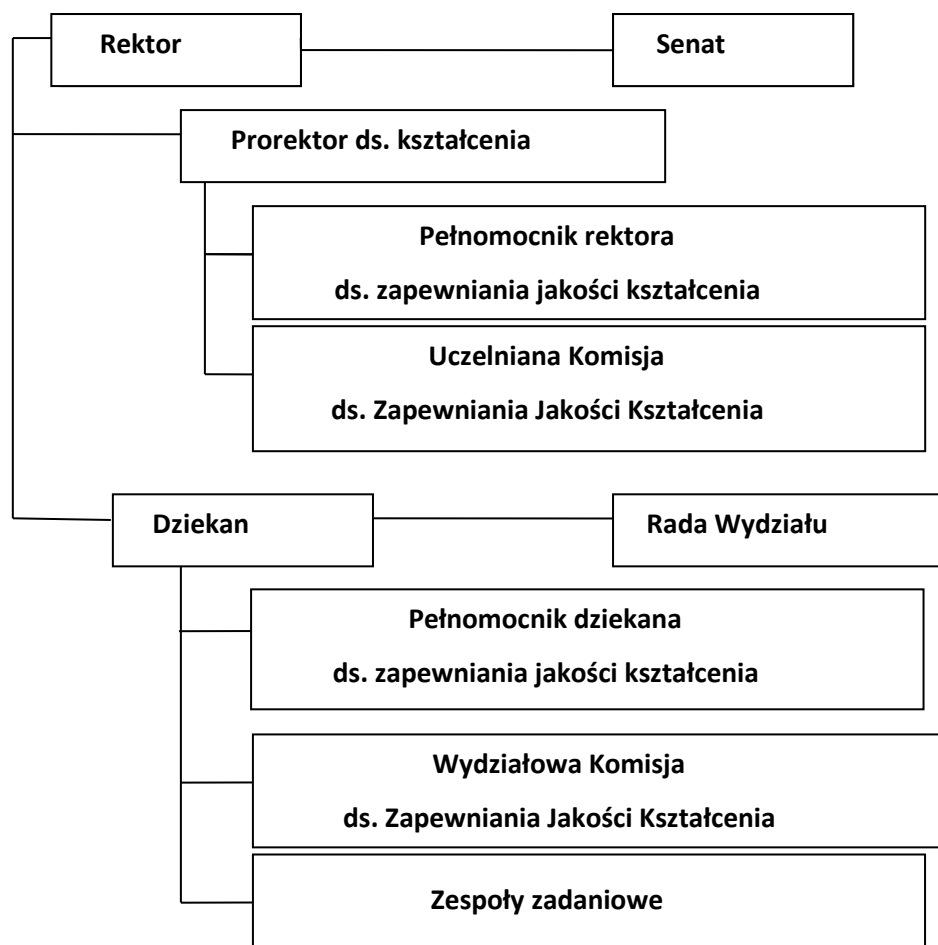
Rektor

Senat

Prorektor ds. kształcenia

Pełnomocnik rektora
ds. zapewniania jakości kształcenia

Uczelniana Komisja
ds. Zapewniania Jakości Kształcenia

Dziekan

Rada Wydziału

Pełnomocnik dziekana
ds. zapewniania jakości kształcenia

Wydziałowa Komisja
ds. Zapewniania Jakości Kształcenia

Zespoły zadaniowe